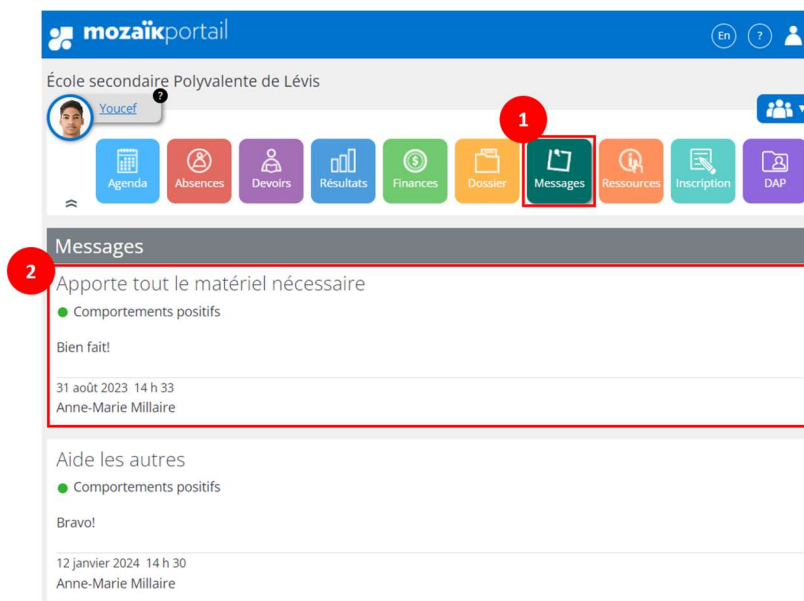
mozaïkportail

En ?

École secondaire Polyvalente de Lévis

Youcef ?

1

Agenda Absences Devoirs Résultats Finances Dossier Messages Ressources Inscription DAP

Messages

2

Apporte tout le matériel nécessaire

Comportements positifs

Bien fait!

31 août 2023 14 h 33
Anne-Marie Millaire

Aide les autres

Comportements positifs

Bravo!

12 janvier 2024 14 h 30
Anne-Marie Millaire